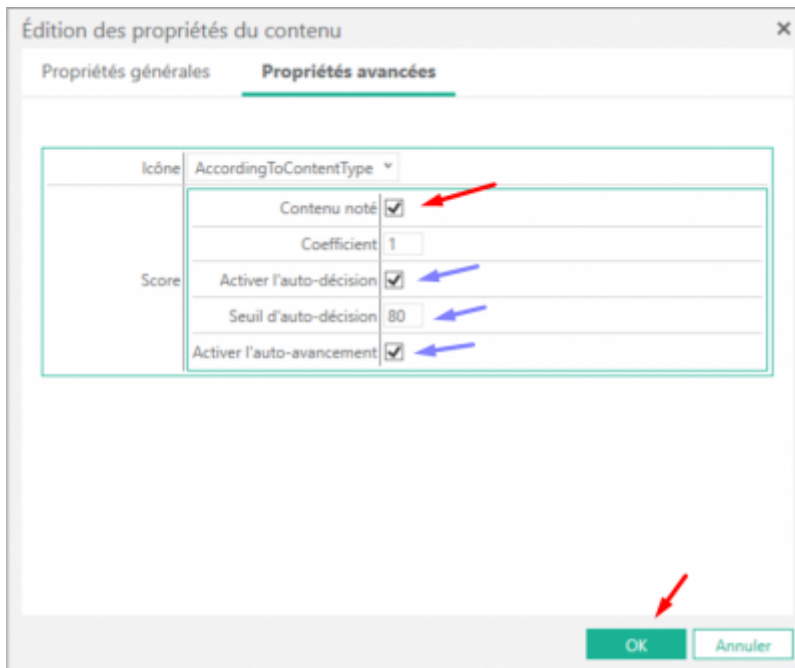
Édition des propriétés du contenu ×

Propriétés générales | Propriétés avancées

| Icône | AccordingToContentType |
|---|---|
| Score | |

| Contenu noté | ☑ |
|---|---|
| Coefficient | 1 |
| Activer l'auto-décision | ☑ |
| Seuil d'auto-décision | 80 |
| Activer l'auto-avancement | ☑ |

OK Annuler